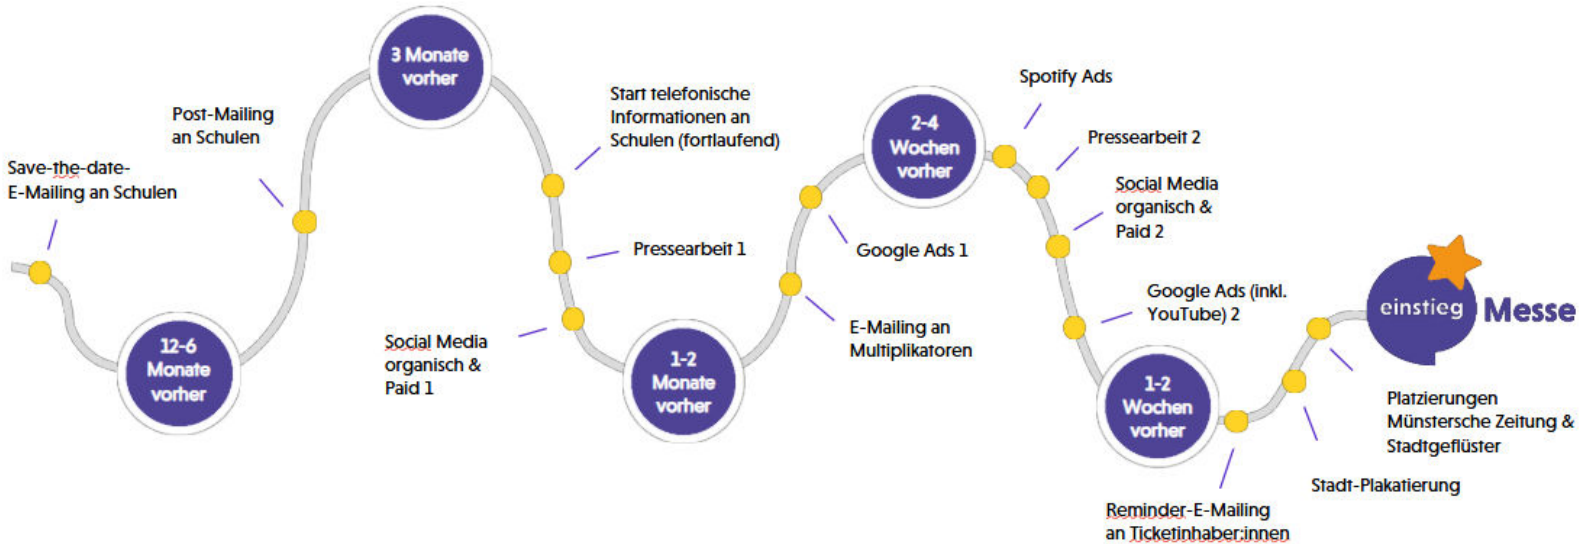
Save-the-date-
E-Mailing an Schulen

12-6 Monate vorher

Post-Mailing an Schulen

3 Monate vorher

Start telefonische Informationen an Schulen (fortlaufend)

Pressearbeit 1

Social Media organisch & Paid 1

1-2 Monate vorher

Google Ads 1

E-Mailing an Multiplikatoren

2-4 Wochen vorher

Spotify Ads

Pressearbeit 2

Social Media organisch & Paid 2

Google Ads (inkl. YouTube) 2

1-2 Wochen vorher

Reminder-E-Mailing an Ticketinhaber:innen

Stadt-Plakatierung

Platzierungen Münstersche Zeitung & Stadtgeflüster

einstieg Messe